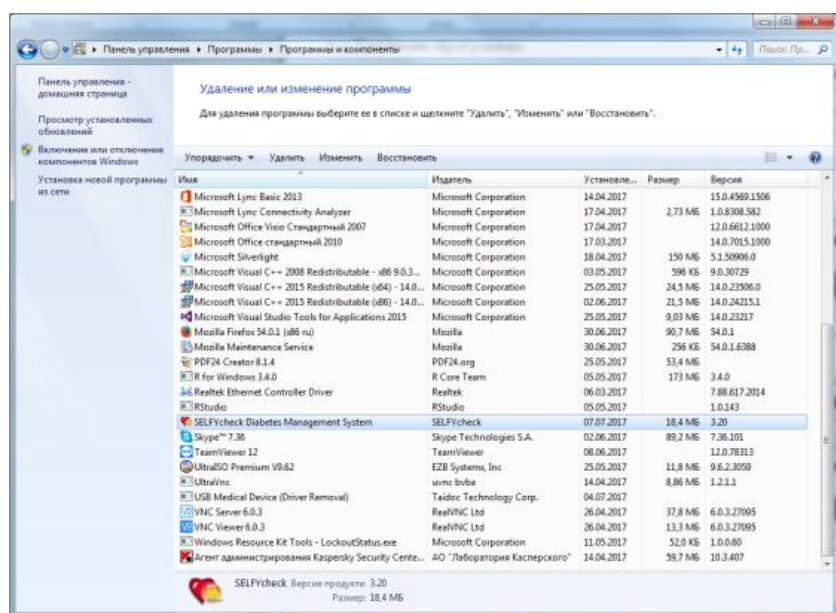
Панель управления ▸ Программы ▸ Программы и компоненты

Поиск: Пр...

Панель управления - домашняя страница

Просмотр установленных обновлений

Включение или отключение компонентов Windows

Установка новой программы из сети

Удаление или изменение программы

Для удаления программы выберите ее в списке и щелкните "Удалить", "Изменить" или "Восстановить".

Упорядочить ▾ Удалить Изменить Восстановить

| Имя | Издатель | Установле... | Размер | Версия |
|---|---|---|---|---|
| Microsoft Lync Basic 2013 | Microsoft Corporation | 14.04.2017 | | 15.0.4569.1506 |
| Microsoft Lync Connectivity Analyzer | Microsoft Corporation | 17.04.2017 | 2,73 МБ | 1.0.8308.582 |
| Microsoft Office Visio Стандартный 2007 | Microsoft Corporation | 17.04.2017 | | 12.0.6612.1000 |
| Microsoft Office стандартный 2010 | Microsoft Corporation | 17.03.2017 | | 14.0.7015.1000 |
| Microsoft Silverlight | Microsoft Corporation | 18.04.2017 | 150 МБ | 5.1.50906.0 |
| Microsoft Visual C++ 2008 Redistributable - x86 9.0.3... | Microsoft Corporation | 03.05.2017 | 596 КБ | 9.0.30729 |
| Microsoft Visual C++ 2015 Redistributable (x64) - 14.0... | Microsoft Corporation | 25.05.2017 | 24,5 МБ | 14.0.23506.0 |
| Microsoft Visual C++ 2015 Redistributable (x86) - 14.0... | Microsoft Corporation | 02.06.2017 | 21,5 МБ | 14.0.24215.1 |
| Microsoft Visual Studio Tools for Applications 2015 | Microsoft Corporation | 25.05.2017 | 9,03 МБ | 14.0.23217 |
| Mozilla Firefox 54.0.1 (x86 ru) | Mozilla | 30.06.2017 | 90,7 МБ | 54.0.1 |
| Mozilla Maintenance Service | Mozilla | 30.06.2017 | 256 КБ | 54.0.1.6388 |
| PDF24 Creator 8.1.4 | PDF24.org | 25.05.2017 | 53,4 МБ | |
| R for Windows 3.4.0 | R Core Team | 05.05.2017 | 173 МБ | 3.4.0 |
| Realtek Ethernet Controller Driver | Realtek | 06.03.2017 | | 7.88.617.2014 |
| RStudio | RStudio | 05.05.2017 | | 1.0.143 |
| SELFYcheck Diabetes Management System | SELFYcheck | 07.07.2017 | 18,4 МБ | 3.20 |
| Skype™ 7.36 | Skype Technologies S.A. | 02.06.2017 | 89,2 МБ | 7.36.101 |
| TeamViewer 12 | TeamViewer | 08.06.2017 | | 12.0.78313 |
| UltraISO Premium V9.62 | EZB Systems, Inc | 25.05.2017 | 11,8 МБ | 9.6.2.3059 |
| UltraVnc | uvnc bvba | 14.04.2017 | 8,86 МБ | 1.2.1.1 |
| USB Medical Device (Driver Removal) | Taidoc Technology Corp. | 04.07.2017 | | |
| VNC Server 6.0.3 | RealVNC Ltd | 26.04.2017 | 37,8 МБ | 6.0.3.27095 |
| VNC Viewer 6.0.3 | RealVNC Ltd | 26.04.2017 | 13,3 МБ | 6.0.3.27095 |
| Windows Resource Kit Tools - LockoutStatus.exe | Microsoft Corporation | 11.05.2017 | 52,0 КБ | 1.0.0.60 |
| Агент администрирования Kaspersky Security Cente... | АО "Лаборатория Касперского" | 14.04.2017 | 59,7 МБ | 10.3.407 |

SELFYcheck Версия продукта: 3.20
Размер: 18,4 МБ